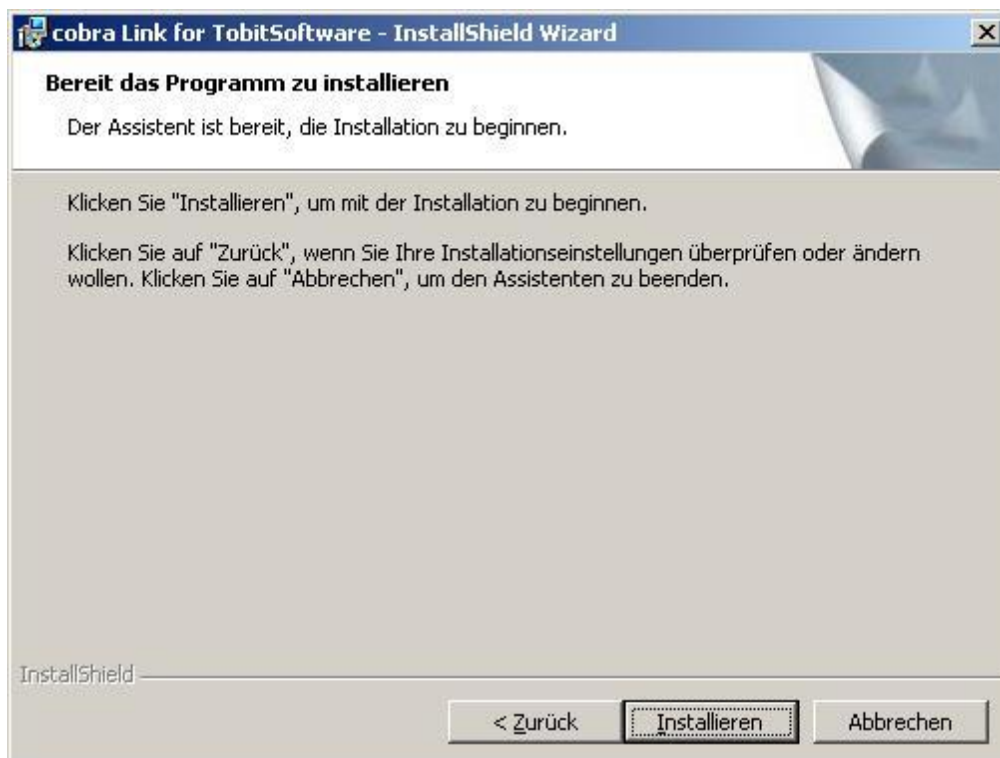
cobra Link for TobitSoftware - InstallShield Wizard

Bereit das Programm zu installieren

Der Assistent ist bereit, die Installation zu beginnen.

Klicken Sie "Installieren", um mit der Installation zu beginnen.

Klicken Sie auf "Zurück", wenn Sie Ihre Installationseinstellungen überprüfen oder ändern wollen. Klicken Sie auf "Abbrechen", um den Assistenten zu beenden.

InstallShield

< Zurück

Installieren

Abbrechen